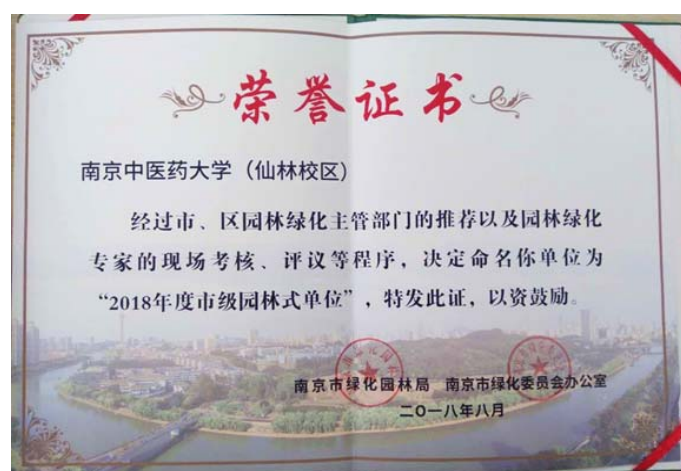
荣誉证书

南京中医药大学（仙林校区）

经过市、区园林绿化主管部门的推荐以及园林绿化专家的现场考核、评议等程序，决定命名你单位为“2018年度市级园林式单位”，特发此证，以资鼓励。

南京市绿化园林局　南京市绿化委员会办公室

二〇一八年八月